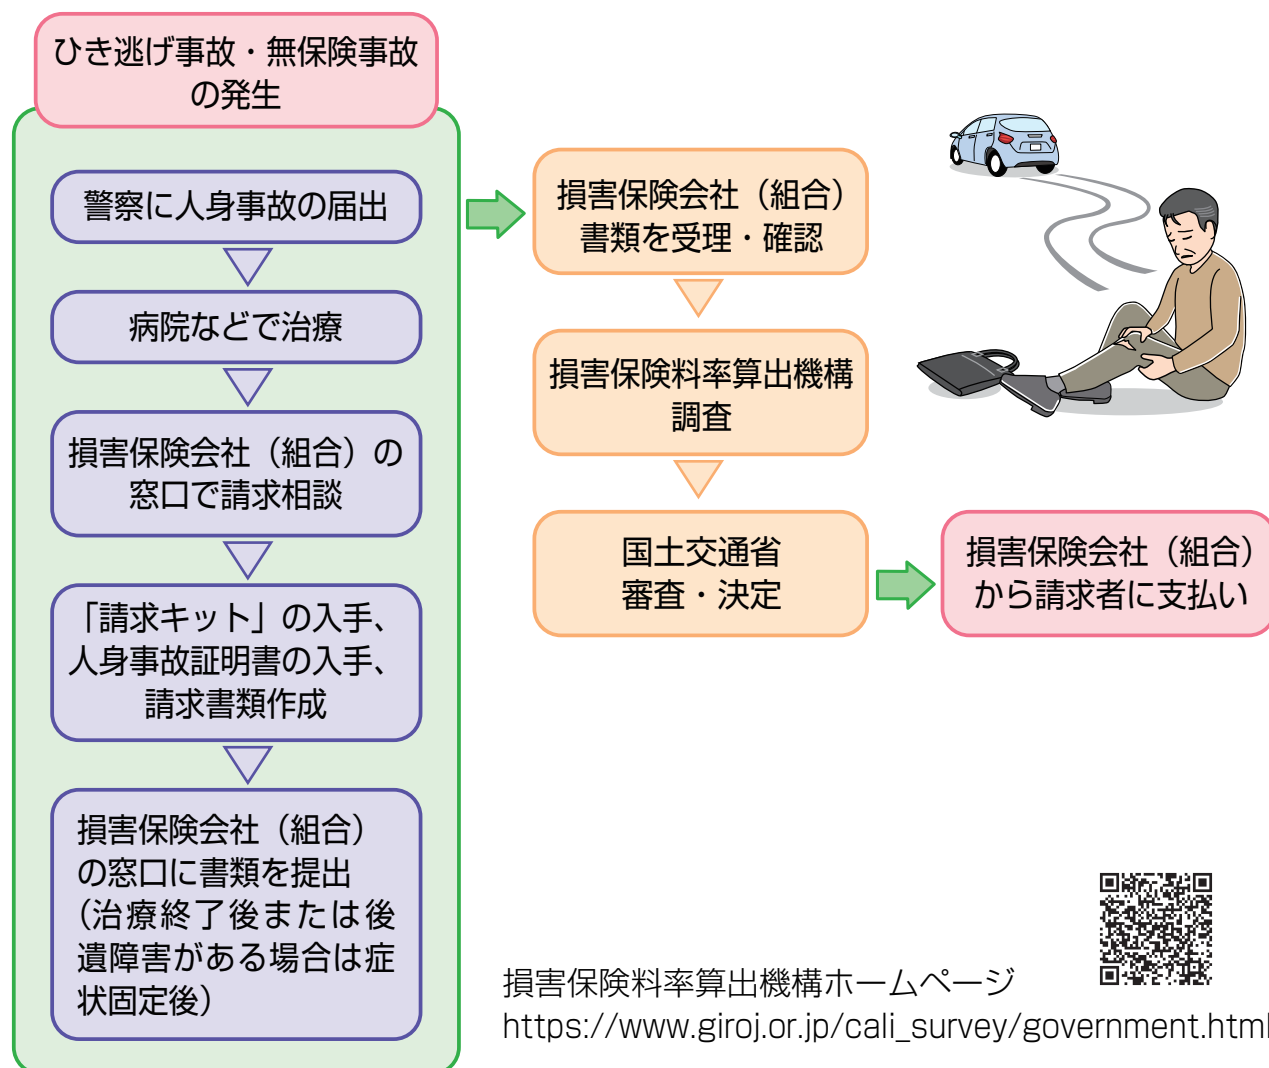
ひき逃げ事故・無保険事故の発生

警察に人身事故の届出

病院などで治療

損害保険会社（組合）の窓口で請求相談

「請求キット」の入手、人身事故証明書の入手、請求書類作成

損害保険会社（組合）の窓口に書類を提出（治療終了後または後遺障害がある場合は症状固定後）

損害保険会社（組合）書類を受理・確認

損害保険料率算出機構調査

国土交通省審査・決定

損害保険会社（組合）から請求者に支払い

損害保険料率算出機構ホームページ
https://www.giroj.or.jp/cali_survey/government.html